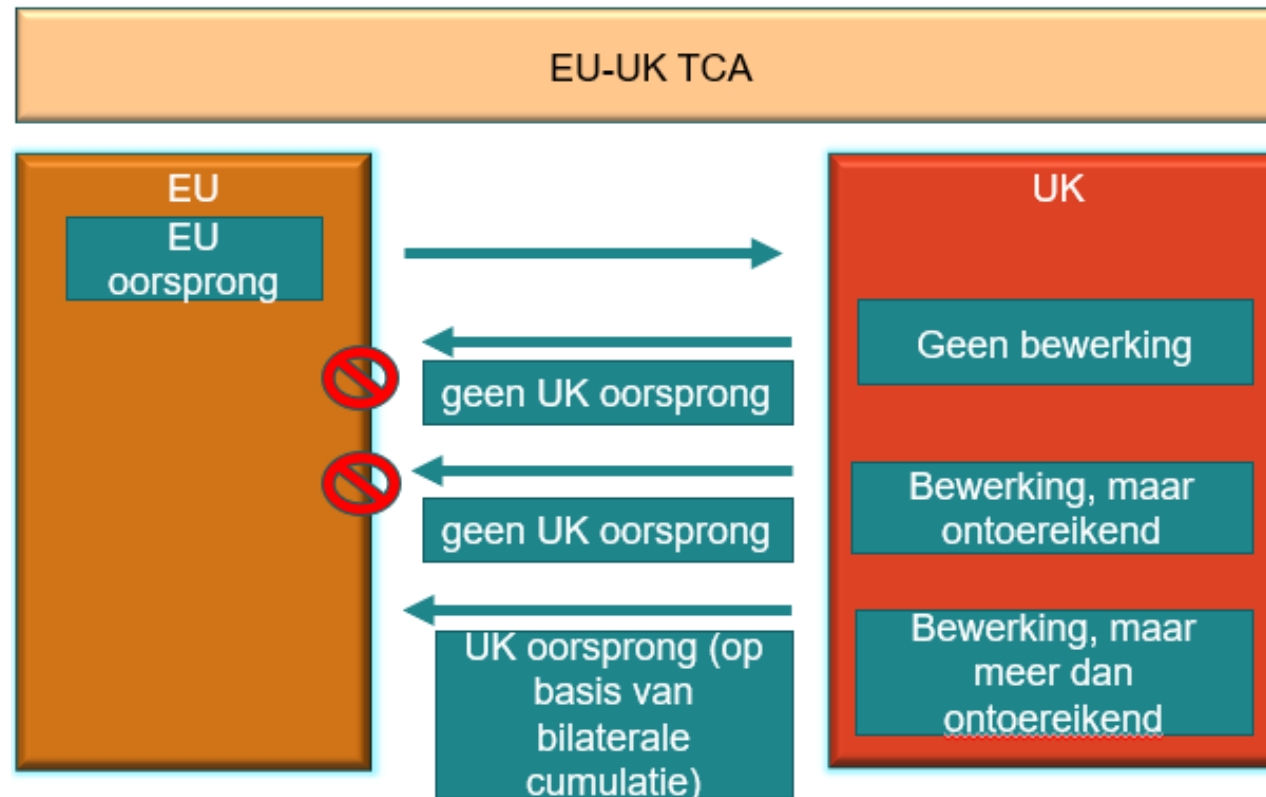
EU-UK TCA

EU

EU oorsprong

UK

Geen bewerking

geen UK oorsprong

Bewerking, maar ontoereikend

geen UK oorsprong

Bewerking, maar meer dan ontoereikend

UK oorsprong (op basis van bilaterale cumulatie)